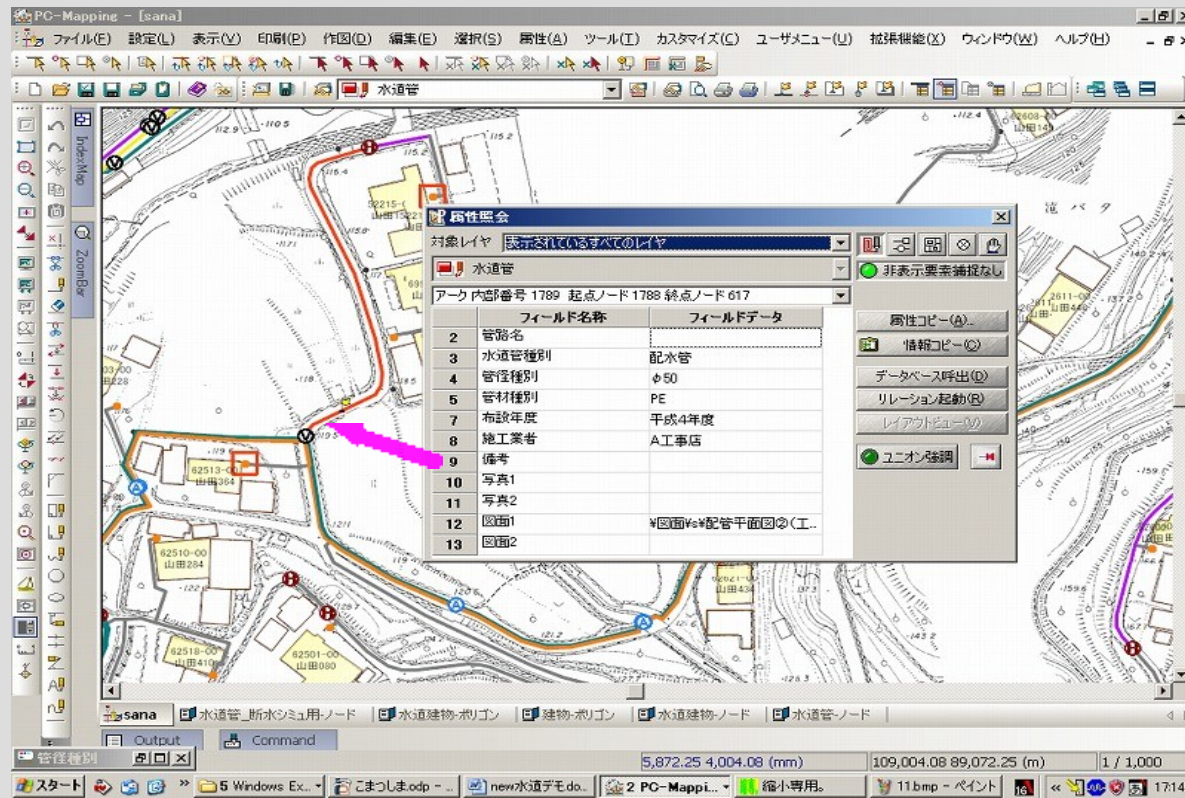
PC-Mapping - [sana]

ファイル(F) 設定(L) 表示(V) 印刷(P) 作図(D) 編集(E) 選択(S) 属性(A) ツール(T) カスタマイズ(C) ユーザメニュー(U) 拡張機能(X) ウィンドウ(W) ヘルプ(H)

水道管

IndexMap
ZoomBar

属性照会

対象レイヤ 表示されているすべてのレイヤ

水道管

非表示要素捕捉なし

アーク 内部番号 1789 起点ノード 1788 終点ノード 617

| | フィールド名称 | フィールドデータ |
|---|---|---|
| 2 | 管路名 | |
| 3 | 水道管種別 | 配水管 |
| 4 | 管径種別 | φ50 |
| 5 | 管材種別 | PE |
| 7 | 布設年度 | 平成4年度 |
| 8 | 施工業者 | A工事店 |
| 9 | 備考 | |
| 10 | 写真1 | |
| 11 | 写真2 | |
| 12 | 図面1 | ¥図面¥s¥配管平面図②(エ... |
| 13 | 図面2 | |

属性コピー(A)...
情報コピー(C)
データベース呼出(D)
リレーション起動(R)
レイアウトビュー(V)
ユニオン強調

52215-0
山田152
62513-00
山田364
62510-00
山田284
62518-00
山田410
62501-00
山田080
2611-00
山田44
山田14
山田434
滝 バ タ

sana | 水道管_断水シミュ用-ノード | 水道建物-ポリゴン | 建物-ポリゴン | 水道建物-ノード | 水道管-ノード

管径種別
Output
Command

5,872.25 4,004.08 (mm) | 109,004.08 89,072.25 (m) | 1 / 1,000

スタート | 5 Windows Ex... | こまつしま.odp - ... | new水道デモdo... | 2 PC-Mappi... | 縮小専用。 | 11.bmp - ペイント | 17:14